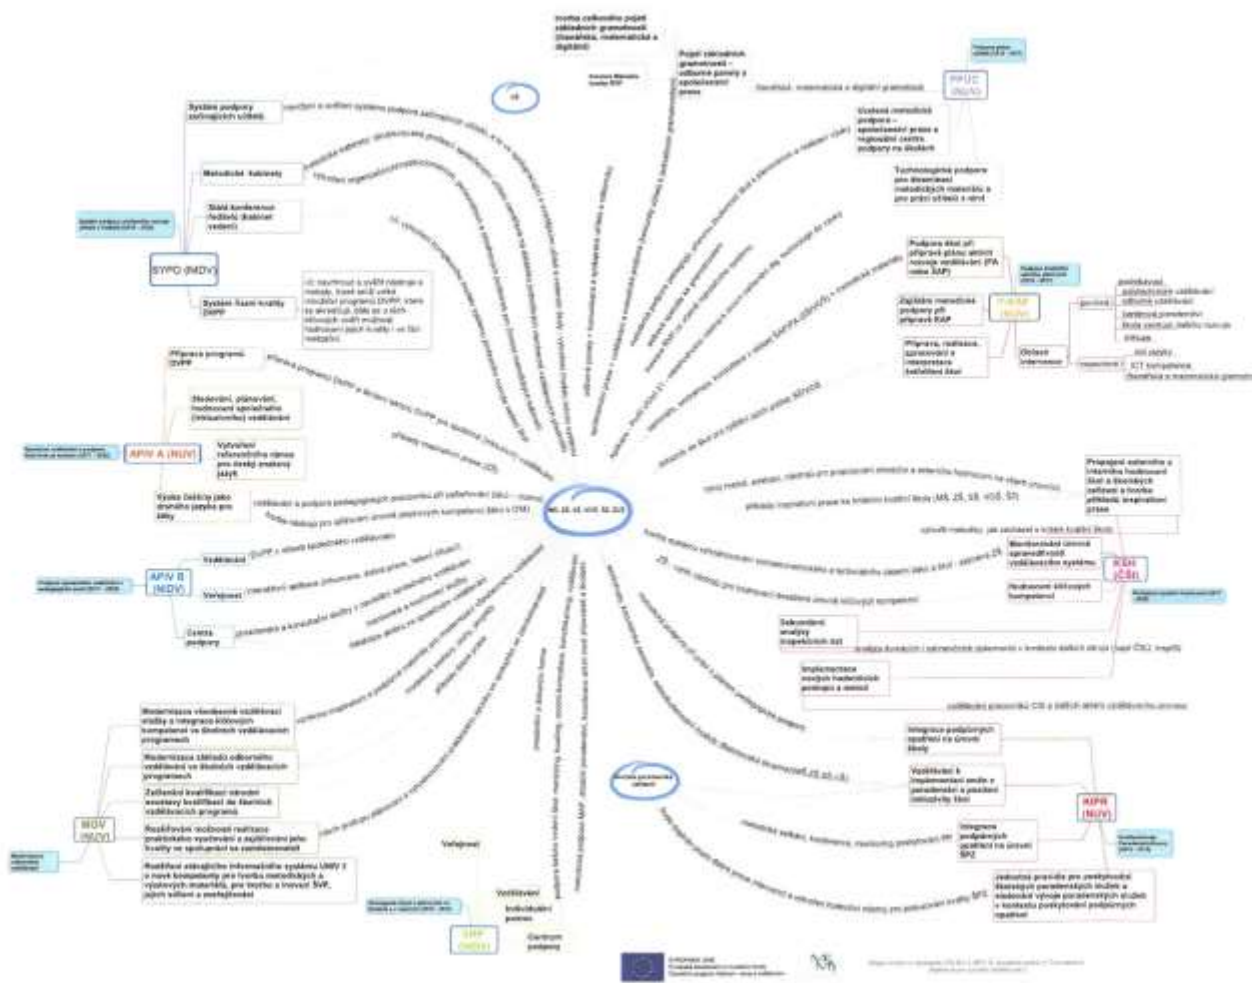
Tvorba celkového pojetí základních gramotností (čtenářská, matematická a digitální)

Pojetí základních gramotností – sdílené pojmy s uplatněním v praxi

Čtenářská, matematická a digitální gramotnost

PPUČ (NÚV)

Systém podpory začínajících učitelů

Metodické kabinety

Stálá konference ředitelů škol

Ucelená metodická podpora – uplatňování praxe a regionální centra podpory na školách

Technologická podpora pro diseminaci metodických materiálů a pro práci učitelů s nimi

SYPO (NIDV)

Systém řízení kvality DVPP

Podpora škol při přípravě plánu aktivit rozvoje vzdělávání (PA nebo ŠAP)

Zajištění metodické podpory při přípravě RAP

P-KAP (NÚV)

Příprava, realizace, zpracování a interpretace šetření škol

Oblasti intervence

Příprava programů DVPP

APIV A (NÚV)

Sledování, plánování, hodnocení společného (inkluzivního) vzdělávání

Vytvoření referenčního rámce pro češtinu jako druhý jazyk

Výuka češtiny jako druhého jazyka pro žáky

MŠ, ZŠ, SŠ, VOŠ, SŠ, ZUŠ

Propojení externího a interního hodnocení škol a školských zařízení a tvorba přikladů inspirativní praxe

Monitorování úrovně spravedlivosti vzdělávacího systému

KSH (ČŠI)

Hodnocení klíčových kompetencí

Sekundární analýzy inspekčních dat

Implementace nových hodnoticích postupů a metod

APIV B (NIDV)

Vzdělávání

Veřejnost

Centra podpory

Integrace podpůrných opatření na úrovni školy

Vzdělávání k implementaci změn v poradenství a posílení inkluzivity škol

KIPR (NÚV)

Integrace podpůrných opatření na úrovni ŠPZ

Jednotná pravidla pro poskytování školských poradenských služeb a sladování vývoje poradenských služeb v kontextu poskytování podpůrných opatření

MOV (NÚV)

Modernizace všeobecného vzdělávání a integrace klíčových kompetencí ve školních vzdělávacích programech

Modernizace základů odborného vzdělávání ve školních vzdělávacích programech

Zaštítění kvalifikací národní soustavy kvalifikací do školních vzdělávacích programů

Rozšiřování možností realizace praktického vyučování a zajišťování jeho kvality ve spolupráci se zaměstnavateli

Rozšíření stávajícího informačního systému ÚMV I o nové kompetenty pro tvorbu metodických a výukových materiálů, pro tvorbu a inovaci ŠVP, jejich sdílení a zveřejňování

Veřejnost

Vzdělávání

Individuální poradenství

Centrum podpory

OP VVV (NIDV)

EVROPSKÁ UNIE